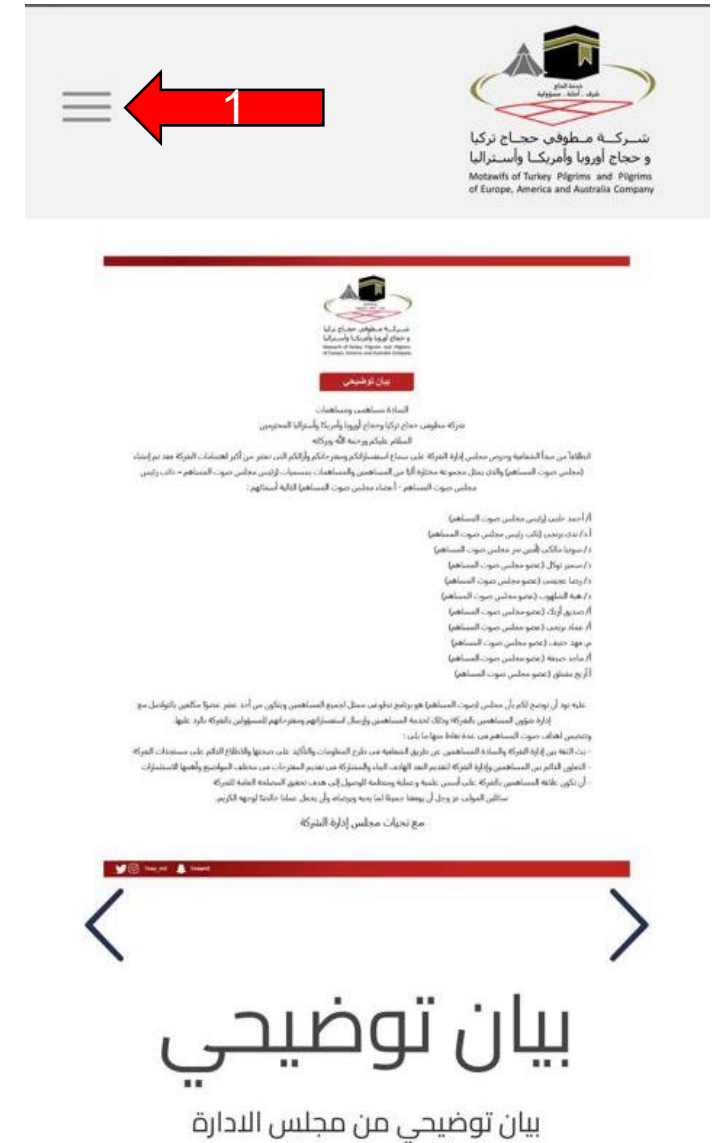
1

خدمة الحاج
شرف . أمانة . مسؤولية

شــركــة مــطوفي حجــاج تركيا
و حجاج أوروبا وأمريكــا وأســتراليا
Motawifs of Turkey Pilgrims and Pilgrims of Europe, America and Australia Company

بيان توضيحي

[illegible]

مع تحيات مجلس إدارة الشركة

بيان توضيحي

بيان توضيحي من مجلس الادارة